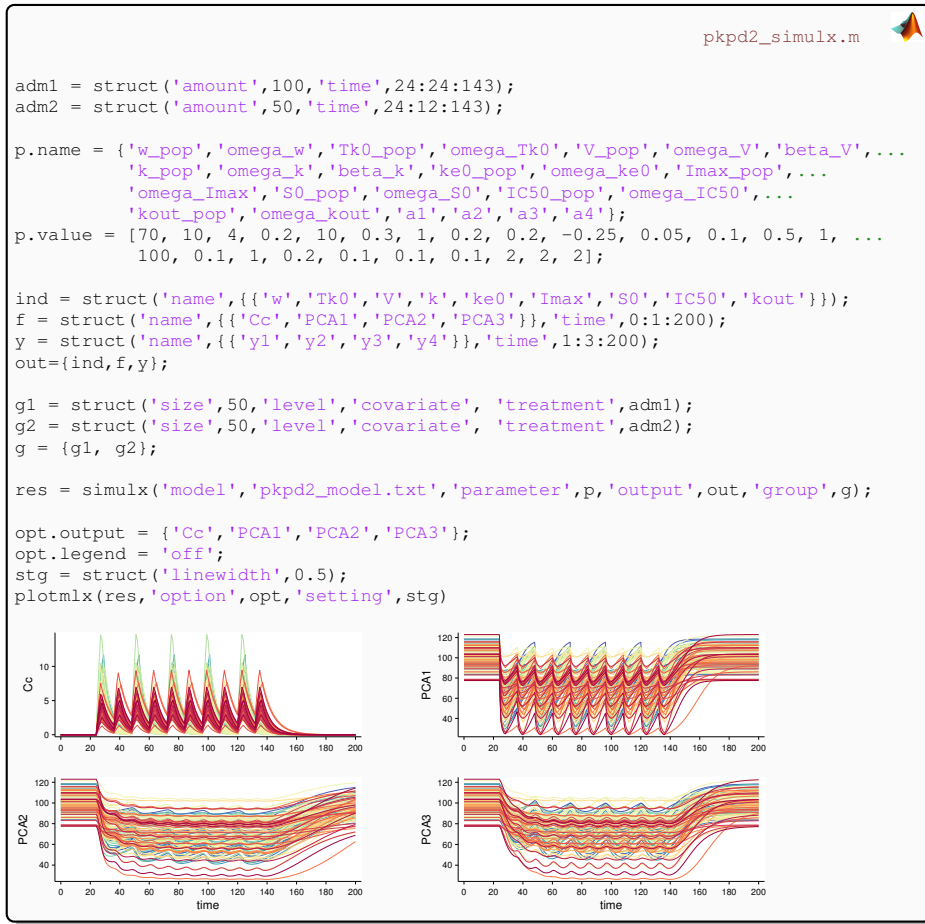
pkpd2_simulx.m

adm1 = struct('amount',100,'time',24:24:143);
adm2 = struct('amount',50,'time',24:12:143);

p.name = {'w_pop','omega_w','Tk0_pop','omega_Tk0','V_pop','omega_V','beta_V',...
'k_pop','omega_k','beta_k','ke0_pop','omega_ke0','Imax_pop',...
'omega_Imax','S0_pop','omega_S0','IC50_pop','omega_IC50',...
'kout_pop','omega_kout','a1','a2','a3','a4'};
p.value = [70, 10, 4, 0.2, 10, 0.3, 1, 0.2, 0.2, -0.25, 0.05, 0.1, 0.5, 1, ...
100, 0.1, 1, 0.2, 0.1, 0.1, 0.1, 2, 2, 2];

ind = struct('name',{{'w','Tk0','V','k','ke0','Imax','S0','IC50','kout'}});
f = struct('name',{{'Cc','PCA1','PCA2','PCA3'}},'time',0:1:200);
y = struct('name',{{'y1','y2','y3','y4'}},'time',1:3:200);
out={ind,f,y};

g1 = struct('size',50,'level','covariate', 'treatment',adm1);
g2 = struct('size',50,'level','covariate', 'treatment',adm2);
g = {g1, g2};

res = simulx('model','pkpd2_model.txt','parameter',p,'output',out,'group',g);

opt.output = {'Cc','PCA1','PCA2','PCA3'};
opt.legend = 'off';
stg = struct('linewidth',0.5);
plotmlx(res,'option',opt,'setting',stg)

Cc
0 5 10
0 20 40 60 80 100 120 140 160 180 200

PCA1
40 60 80 100 120
0 20 40 60 80 100 120 140 160 180 200

PCA2
40 60 80 100 120
0 20 40 60 80 100 120 140 160 180 200
time

PCA3
40 60 80 100 120
0 20 40 60 80 100 120 140 160 180 200
time